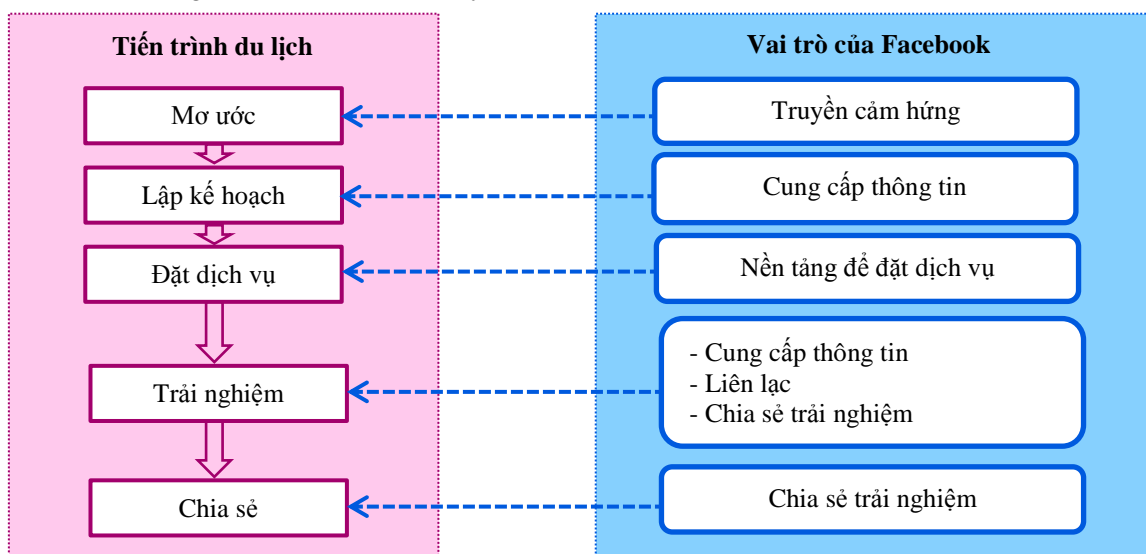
Tiến trình du lịch

Mơ ước

Lập kế hoạch

Đặt dịch vụ

Trải nghiệm

Chia sẻ

Vai trò của Facebook

Truyền cảm hứng

Cung cấp thông tin

Nền tảng để đặt dịch vụ

- Cung cấp thông tin
- Liên lạc
- Chia sẻ trải nghiệm

Chia sẻ trải nghiệm